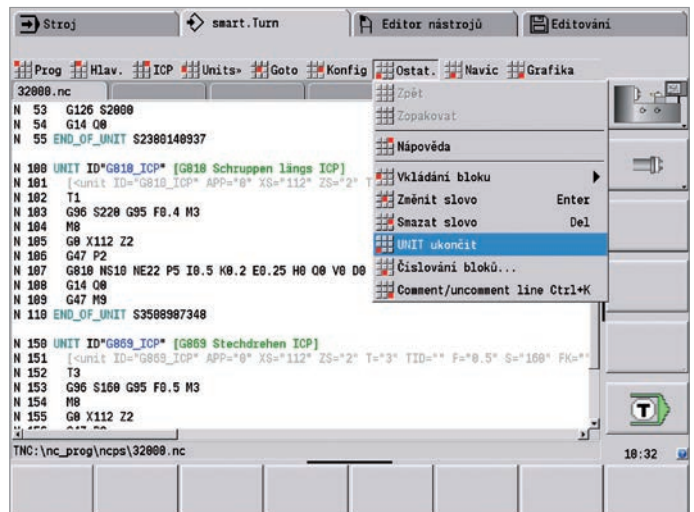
Stroj | smart.Turn | Editor nástrojů | Editování

Prog | Hlav. | ICP | Units» | Goto | Konfig | Ostat. | Navic | Grafika

32000.nc

N 53 G126 S2000
N 54 G14 Q0
N 55 END_OF_UNIT S2380140937

N 100 UNIT ID"G810_ICP" [G810 Schruppen längs ICP]
N 101 [<unit ID="G810_ICP" APP="0" XS="112" ZS="2" T
N 102 T1
N 103 G96 S220 G95 F0.4 M3
N 104 M8
N 105 G0 X112 Z2
N 106 G47 P2
N 107 G810 NS10 NE22 P5 I0.5 K0.2 E0.25 H0 Q0 V0 D0
N 108 G14 Q0
N 109 G47 M9
N 110 END_OF_UNIT S3508987348

N 150 UNIT ID"G869_ICP" [G869 Stechdrehen ICP]
N 151 [<unit ID="G869_ICP" APP="0" XS="112" ZS="2" T="3" TID="" F="0.5" S="160" FK="
N 152 T3
N 153 G96 S160 G95 F0.5 M3
N 154 M8
N 155 G0 X112 Z2

Zpět
Zopakovat
Nápověda
Vkládání bloku
Změnit slovo Enter
Smazat slovo Del
UNIT ukončit
Číslování bloků...
Comment/uncomment line Ctrl+K

TNC:\nc_prog\ncps\32000.nc
18:32